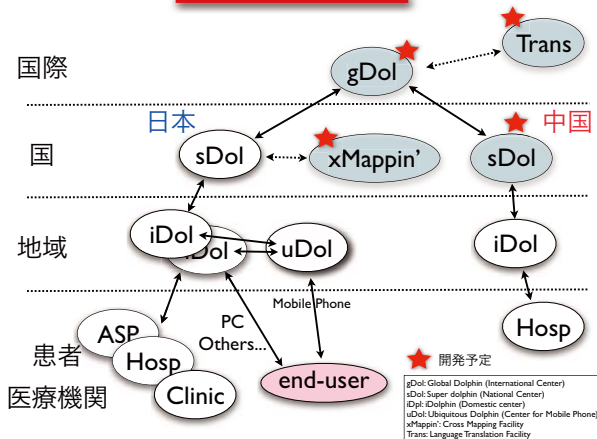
国際

Trans

gDol

日本

中国

国

sDol

xMappin'

sDol

地域

iDol

iDol

uDol

iDol

Mobile Phone

PC

Others...

ASP

Hosp

Hosp

患者

Clinic

end-user

医療機関

開発予定

gDol: Global Dolphin (International Center)
sDol: Super dolphin (National Center)
iDpl: iDolphin (Domestic center)
uDol: Ubiquitous Dolphin (Center for Mobile Phone)
xMappin': Cross Mapping Facility
Trans: Language Translation Facility